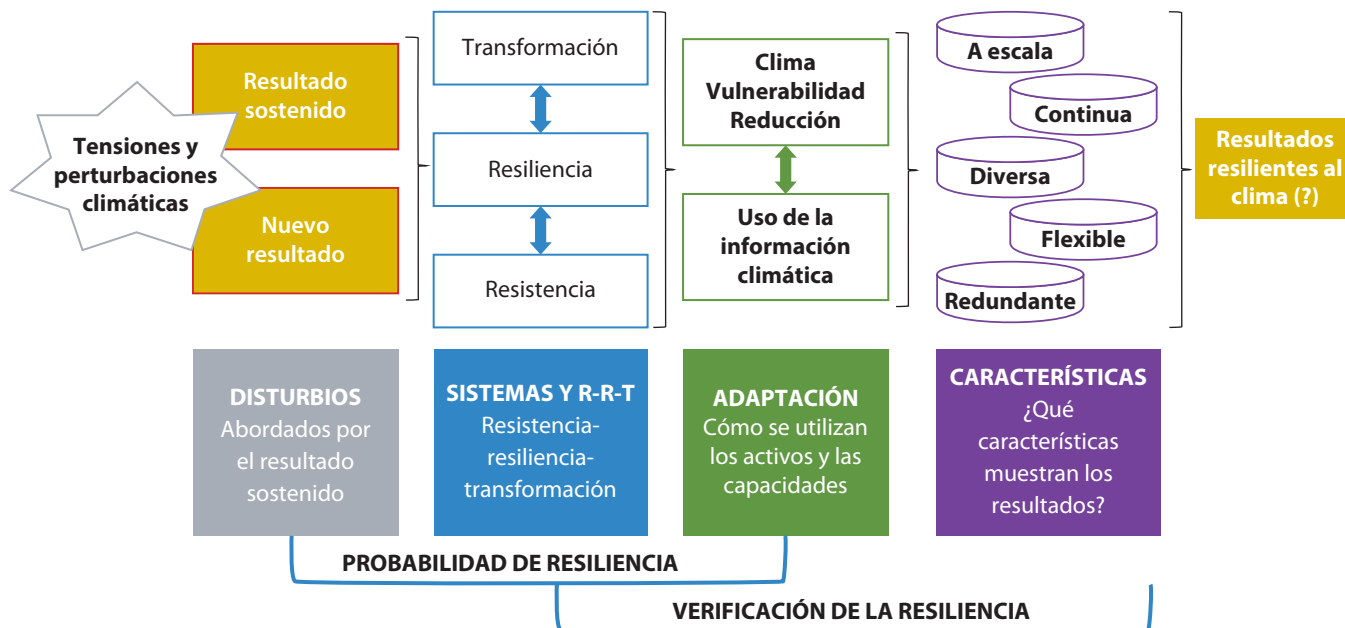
Tensiones y perturbaciones climáticas

Resultado sostenido

Nuevo resultado

Transformación

Resiliencia

Resistencia

Clima Vulnerabilidad Reducción

Uso de la información climática

A escala

Continua

Diversa

Flexible

Redundante

Resultados resilientes al clima (?)

DISTURBIOS
Abordados por el resultado sostenido

SISTEMAS Y R-R-T
Resistencia-resiliencia-transformación

ADAPTACIÓN
Cómo se utilizan los activos y las capacidades

CARACTERÍSTICAS
¿Qué características muestran los resultados?

PROBABILIDAD DE RESILIENCIA

VERIFICACIÓN DE LA RESILIENCIA